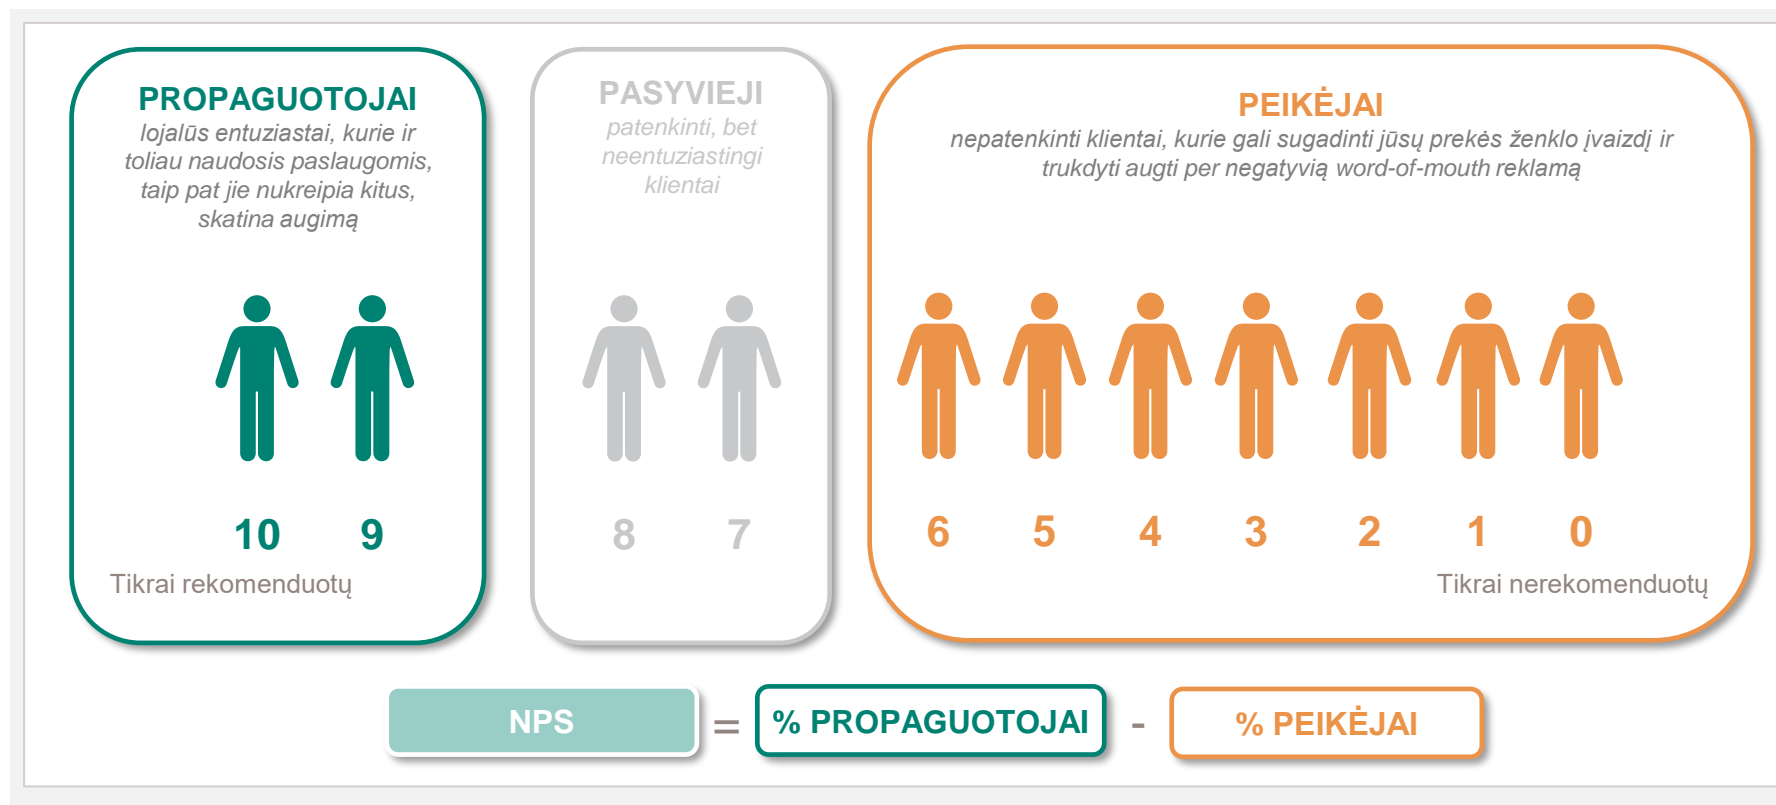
PROPAGUOTOJAI
lojalūs entuziastai, kurie ir toliau naudosis paslaugomis, taip pat jie nukreipia kitus, skatina augimą

10 9
Tikrai rekomenduotų

PASYVIEJI
patenkinti, bet neentuziastingi klientai

8 7

PEIKĖJAI
nepatenkinti klientai, kurie gali sugadinti jūsų prekės ženklo įvaizdį ir trukdyti augti per negatyvią word-of-mouth reklamą

6 5 4 3 2 1 0
Tikrai nerekomenduotų

NPS = % PROPAGUOTOJAI - % PEIKĖJAI